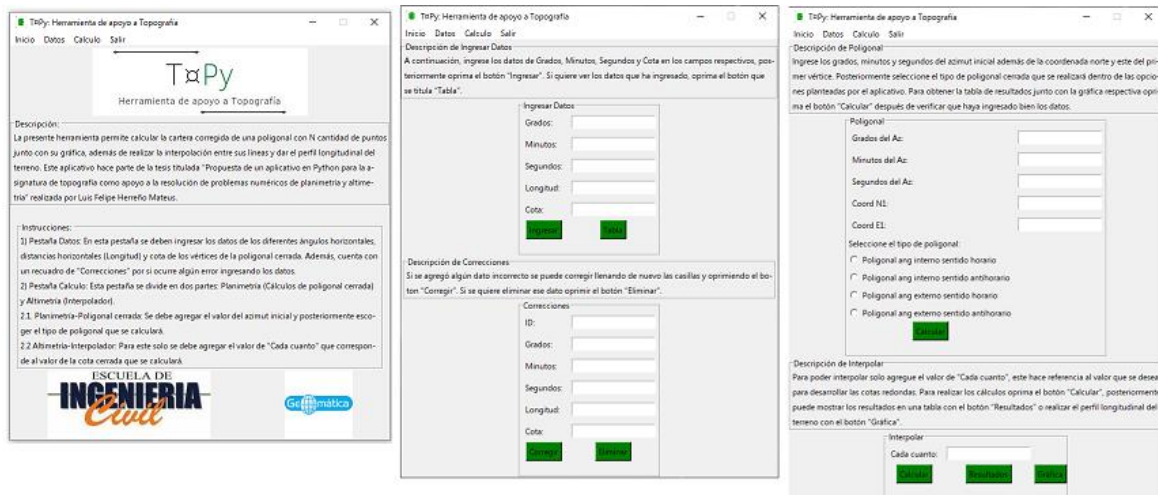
TopPy: Herramienta de apoyo a Topografía

Inicio Datos Calculo Salir

TopPy
Herramienta de apoyo a Topografía

Descripción:
La presente herramienta permite calcular la cartera corregida de una poligonal con N cantidad de puntos junto con su gráfica, además de realizar la interpolación entre sus líneas y dar el perfil longitudinal del terreno. Este aplicativo hace parte de la tesis titulada "Propuesta de un aplicativo en Python para la asignatura de topografía como apoyo a la resolución de problemas numéricos de planimetría y altimetría" realizada por Luis Felipe Herreño Mateus.

Instrucciones:
1) Pestaña Datos: En esta pestaña se deben ingresar los datos de los diferentes ángulos horizontales, distancias horizontales (Longitud) y cota de los vértices de la poligonal cerrada. Además, cuenta con un recuadro de "Correcciones" por si ocurre algún error ingresando los datos.
2) Pestaña Calculo: Esta pestaña se divide en dos partes: Planimetría (Cálculos de poligonal cerrada) y Altimetría (Interpolador).
2.1. Planimetría-Poligonal cerrada: Se debe agregar el valor del azimut inicial y posteriormente escoger el tipo de poligonal que se calculará.
2.2 Altimetría-Interpolador: Para este solo se debe agregar el valor de "Cada cuanto" que corresponde al valor de la cota cerrada que se calculará.

ESCUELA DE
INGENIERIA
Civil

Geomática

TopPy: Herramienta de apoyo a Topografía

Inicio Datos Calculo Salir

Descripción de Ingresar Datos
A continuación, ingrese los datos de Grados, Minutos, Segundos y Cota en los campos respectivos, posteriormente oprima el botón "Ingresar". Si quiere ver los datos que ha ingresado, oprima el botón que se titula "Tabla".

Ingresar Datos
Grados:
Minutos:
Segundos:
Longitud:
Cota:
Ingresar Tabla

Descripción de Correcciones
Si se agregó algún dato incorrecto se puede corregir llenando de nuevo las casillas y oprimiendo el botón "Corregir". Si se quiere eliminar ese dato oprimir el botón "Eliminar".

Correcciones
ID:
Grados:
Minutos:
Segundos:
Longitud:
Cota:
Corregir Eliminar

TopPy: Herramienta de apoyo a Topografía

Inicio Datos Calculo Salir

Descripción de Poligonal
Ingrese los grados, minutos y segundos del azimut inicial además de la coordenada norte y este del primer vértice. Posteriormente seleccione el tipo de poligonal cerrada que se realizará dentro de las opciones planteadas por el aplicativo. Para obtener la tabla de resultados junto con la gráfica respectiva oprima el botón "Calcular" después de verificar que haya ingresado bien los datos.

Poligonal
Grados del Az:
Minutos del Az:
Segundos del Az:
Coord N1:
Coord E1:
Seleccione el tipo de poligonal:
Poligonal ang interno sentido horario
Poligonal ang interno sentido antihorario
Poligonal ang externo sentido horario
Poligonal ang externo sentido antihorario
Calcular

Descripción de Interpolar
Para poder interpolar solo agregue el valor de "Cada cuanto", este hace referencia al valor que se desea para desarrollar las cotas redondas. Para realizar los cálculos oprima el botón "Calcular", posteriormente puede mostrar los resultados en una tabla con el botón "Resultados" o realizar el perfil longitudinal del terreno con el botón "Gráfica".

Interpolar
Cada cuanto:
Calcular Resultados Gráfica